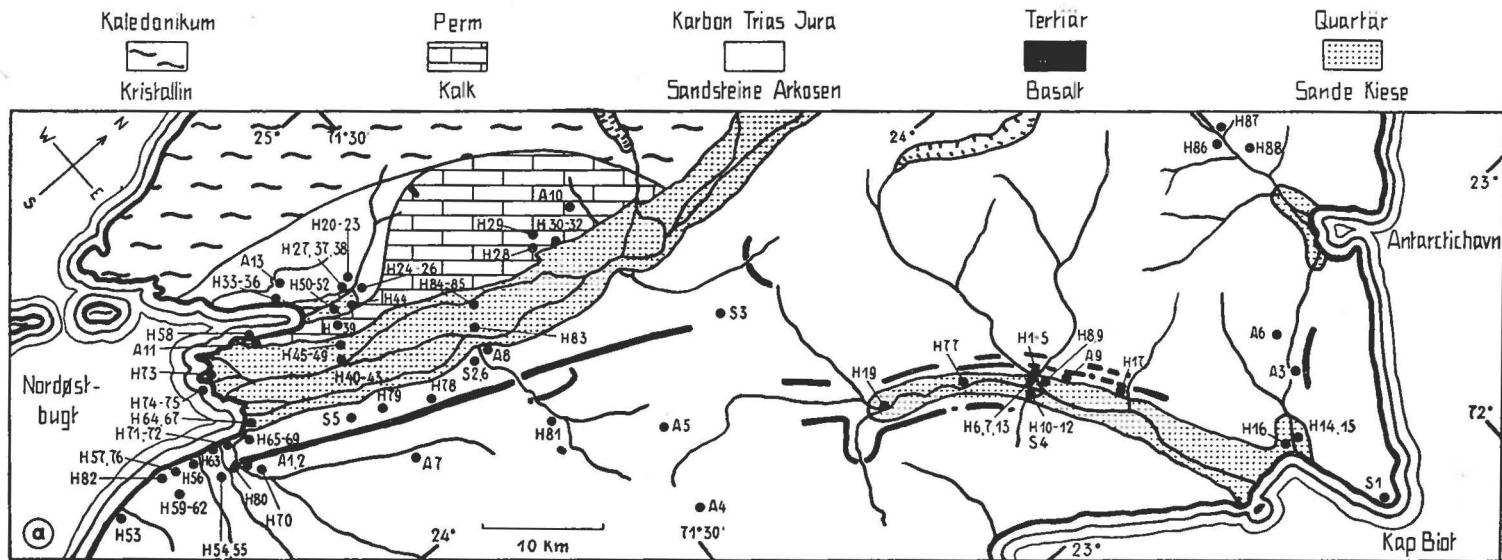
Kaledonikum
Kristallin

Perm
Kalk

Karbon Trias Jura
Sandsteine Arkosen

Tertiär
Basalt

Quartär
Sande Kiese

W N S E

25° 71°30'

24°

H87
H86 H88

23°

A10
H29 H30-32
H28

H20-23
H27,37,38
A13
H33-36 H24-26
H50-52
H44 H84-85
H39
H58
H83
S3
Antarctichavn
A11
H45-49
A8
H77 H1-5 H8,9
A9 H17
A6
A3
Nordøstbugt
H73
H40-43
S2,6
H19
H74-75
H78
H64,67
H79
S5
H71-72
H65-69
H81
A5
H6,7,13
H10-12
S4
H16 H14,15
72°
H57,76
H63
A1,2
A7
H82
H56
H59-62
H80
H70
S1
A4
a
H53
H54,55
24°
10 Km
71°30'
23°
Kap Biot